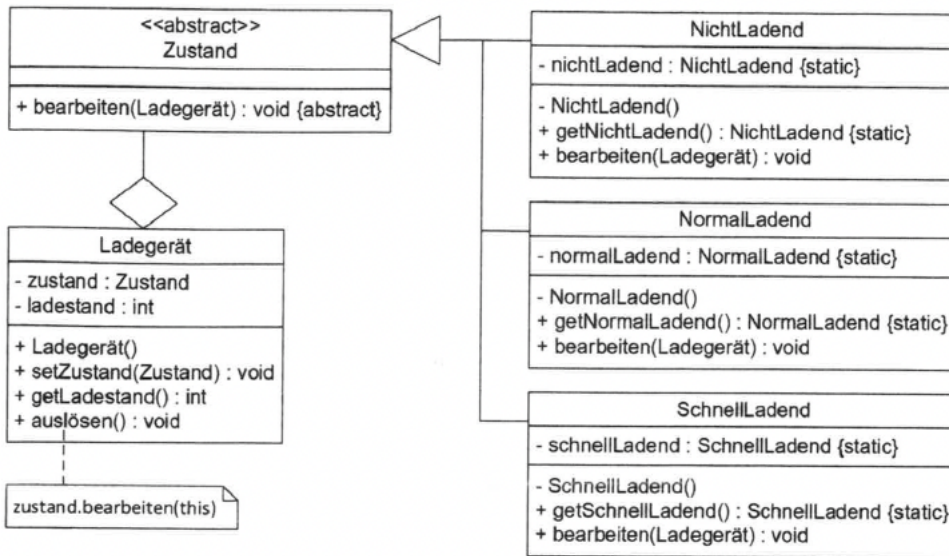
<<abstract>>
Zustand

+ bearbeiten(Ladegerät) : void {abstract}

Ladegerät

- zustand : Zustand
- ladestand : int

+ Ladegerät()
+ setZustand(Zustand) : void
+ getLadestand() : int
+ auslösen() : void

zustand.bearbeiten(this)

NichtLadend

- nichtLadend : NichtLadend {static}

- NichtLadend()
+ getNichtLadend() : NichtLadend {static}
+ bearbeiten(Ladegerät) : void

NormalLadend

- normalLadend : NormalLadend {static}

- NormalLadend()
+ getNormalLadend() : NormalLadend {static}
+ bearbeiten(Ladegerät) : void

SchnellLadend

- schnellLadend : SchnellLadend {static}

- SchnellLadend()
+ getSchnellLadend() : SchnellLadend {static}
+ bearbeiten(Ladegerät) : void